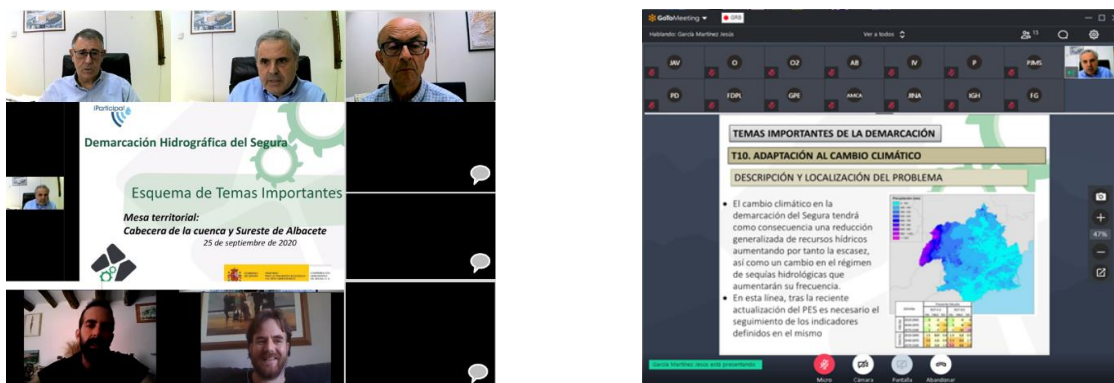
iParticipa!

Demarcación Hidrográfica del Segura

Esquema de Temas Importantes

Mesa territorial:
Cabecera de la cuenca y Sureste de Albacete

25 de septiembre de 2020

GoToMeeting

GRB

Hablando: García Martínez Jesús

Ver a todos

JAV O OZ AB IV P FIMS

PD FDPL GPE AMCA JINA IGH FG

TEMAS IMPORTANTES DE LA DEMARCACIÓN

T10. ADAPTACIÓN AL CAMBIO CLIMÁTICO

DESCRIPCIÓN Y LOCALIZACIÓN DEL PROBLEMA

• El cambio climático en la demarcación del Segura tendrá como consecuencia una reducción generalizada de recursos hídricos aumentando por tanto la escasez, así como un cambio en el régimen de sequías hidrológicas que aumentarán su frecuencia.

• En esta línea, tras la reciente actualización del PES es necesario el seguimiento de los indicadores definidos en el mismo

47%

García Martínez Jesús está presentando

Micro Cámara Pantalla Abandonar